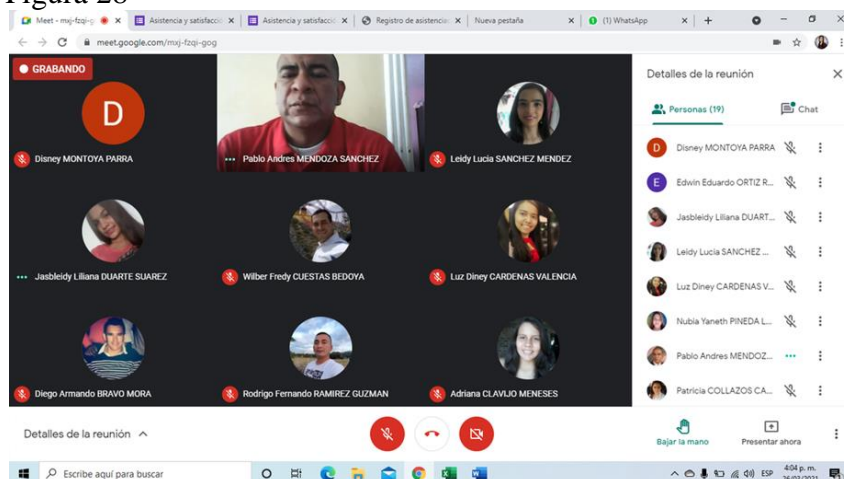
Figura 28

Meet - mxj-fzqi-g | Asistencia y satisfacció | Asistencia y satisfacció | Registro de asistencia | Nueva pestaña | (1) WhatsApp

meet.google.com/mxj-fzqi-gog

GRABANDO

D

Disney MONTOYA PARRA

Pablo Andres MENDOZA SANCHEZ

Leidy Lucia SANCHEZ MENDEZ

Jasbleidy Liliana DUARTE SUAREZ

Wilber Fredy CUESTAS BEDOYA

Luz Diney CARDENAS VALENCIA

Diego Armando BRAVO MORA

Rodrigo Fernando RAMIREZ GUZMAN

Adriana CLAVIJO MENESES

Detalles de la reunión

Personas (19)

Chat

Disney MONTOYA PARRA

Edwin Eduardo ORTIZ R...

Jasbleidy Liliana DUART...

Leidy Lucia SANCHEZ ...

Luz Diney CARDENAS V...

Nubia Yaneth PINEDA L...

Pablo Andres MENDOZ...

Patricia COLLAZOS CA...

Detalles de la reunión

Bajar la mano

Presentar ahora

Escribe aquí para buscar

ESP 4:04 p. m. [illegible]